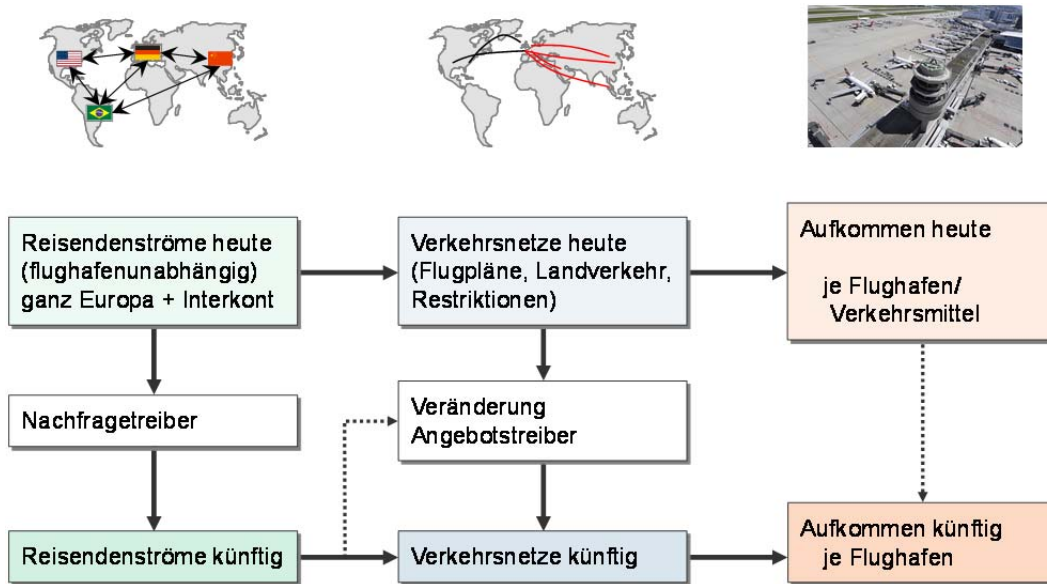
Reisendenströme heute (flughafenunabhängig) ganz Europa + Interkont

Verkehrsnetze heute (Flugpläne, Landverkehr, Restriktionen)

Aufkommen heute

je Flughafen/ Verkehrsmittel

Nachfragetreiber

Veränderung Angebotstreiber

Reisendenströme künftig

Verkehrsnetze künftig

Aufkommen künftig je Flughafen